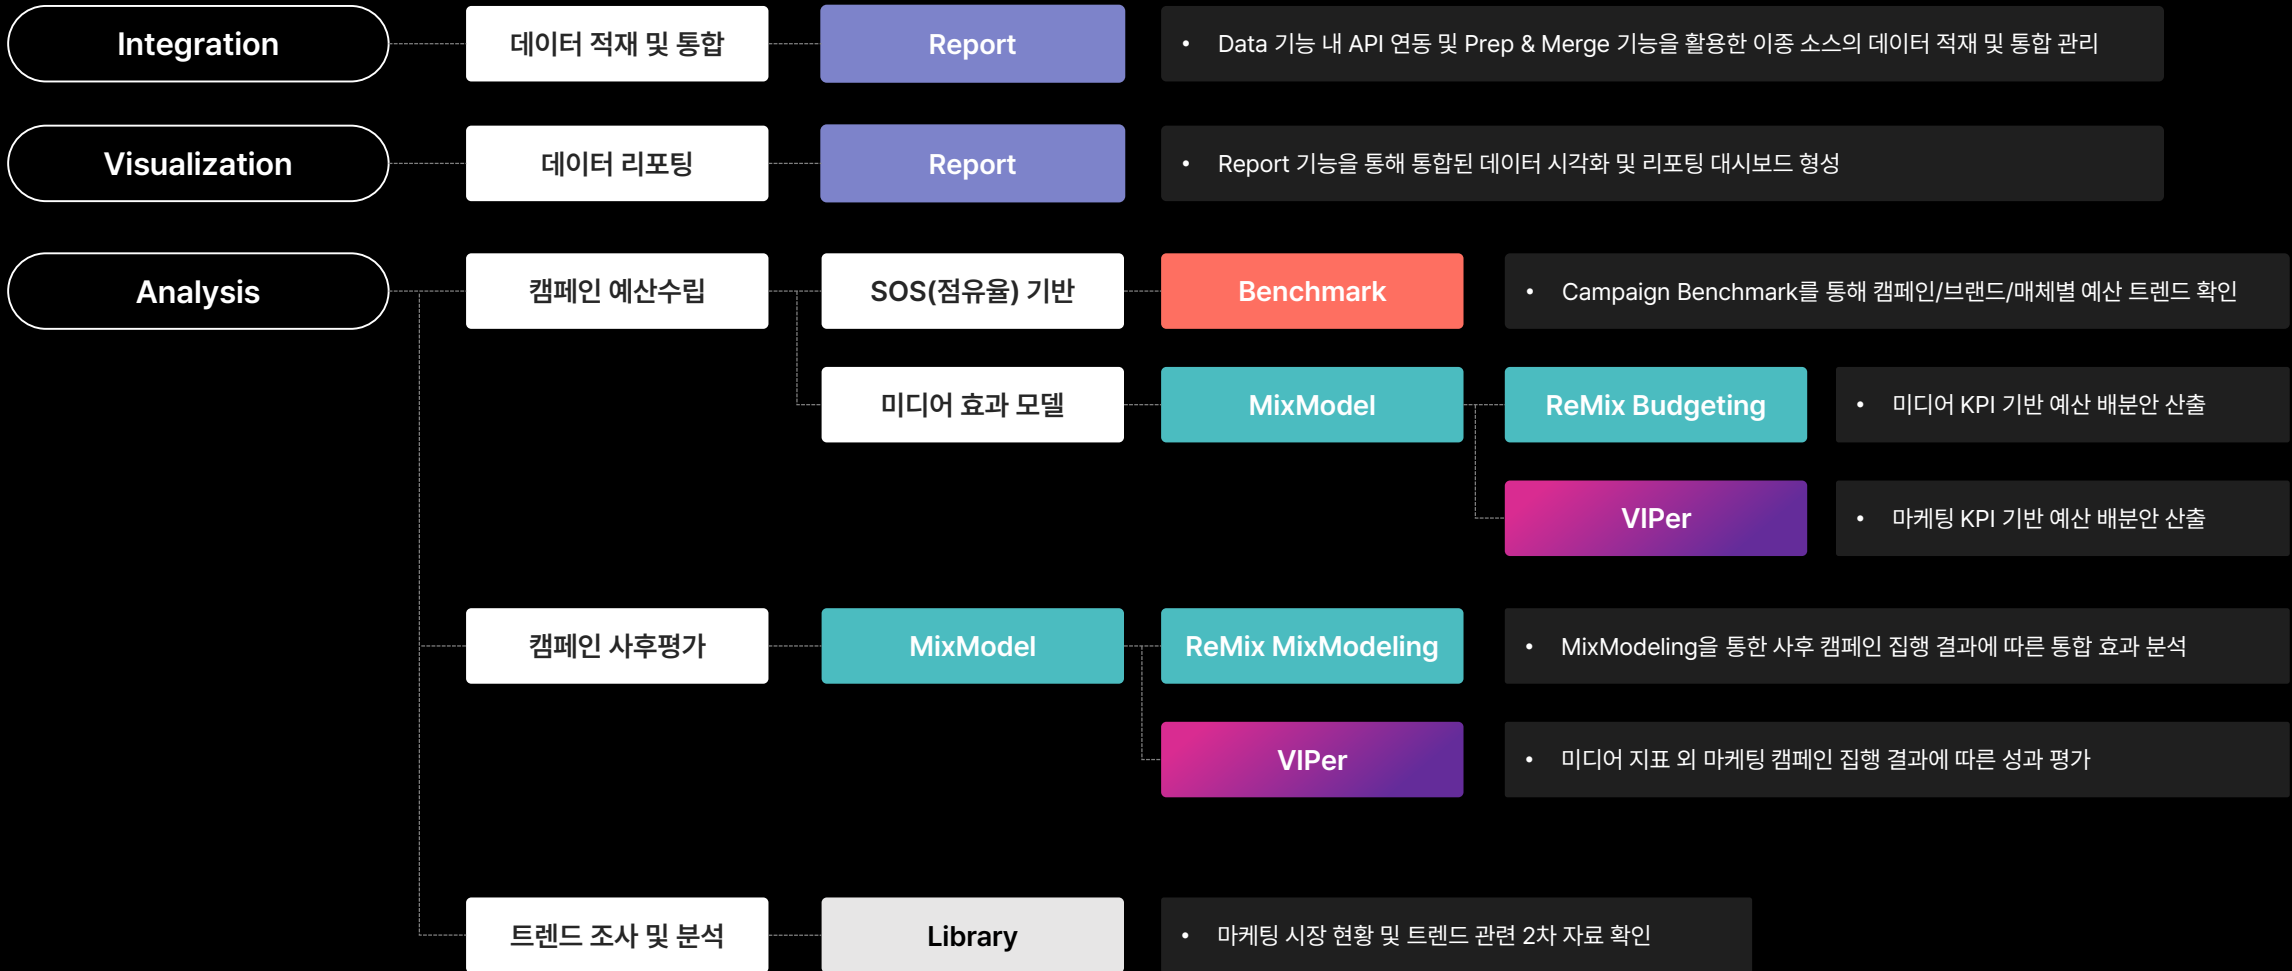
Integration

데이터 적재 및 통합

Report

• Data 기능 내 API 연동 및 Prep & Merge 기능을 활용한 이종 소스의 데이터 적재 및 통합 관리

Visualization

데이터 리포팅

Report

• Report 기능을 통해 통합된 데이터 시각화 및 리포팅 대시보드 형성

Analysis

캠페인 예산수립

SOS(점유율) 기반

Benchmark

• Campaign Benchmark를 통해 캠페인/브랜드/매체별 예산 트렌드 확인

미디어 효과 모델

MixModel

ReMix Budgeting

• 미디어 KPI 기반 예산 배분안 산출

VIPer

• 마케팅 KPI 기반 예산 배분안 산출

캠페인 사후평가

MixModel

ReMix MixModeling

• MixModeling을 통한 사후 캠페인 집행 결과에 따른 통합 효과 분석

VIPer

• 미디어 지표 외 마케팅 캠페인 집행 결과에 따른 성과 평가

트렌드 조사 및 분석

Library

• 마케팅 시장 현황 및 트렌드 관련 2차 자료 확인